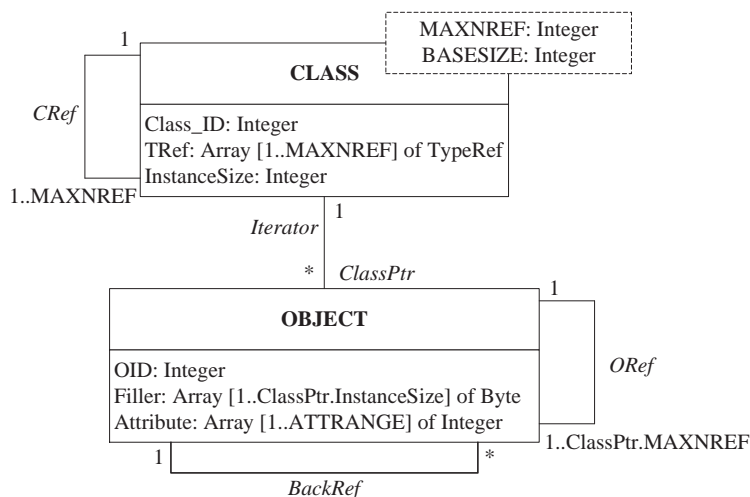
MAXNREF: Integer
BASESIZE: Integer

1

CLASS

CRef

Class_ID: Integer
TRef: Array [1..MAXNREF] of TypeRef
InstanceSize: Integer

1..MAXNREF

1

Iterator

*

ClassPtr

1

OBJECT

ORef

OID: Integer
Filler: Array [1..ClassPtr.InstanceSize] of Byte
Attribute: Array [1..ATTRANGE] of Integer

1..ClassPtr.MAXNREF

1

*

BackRef